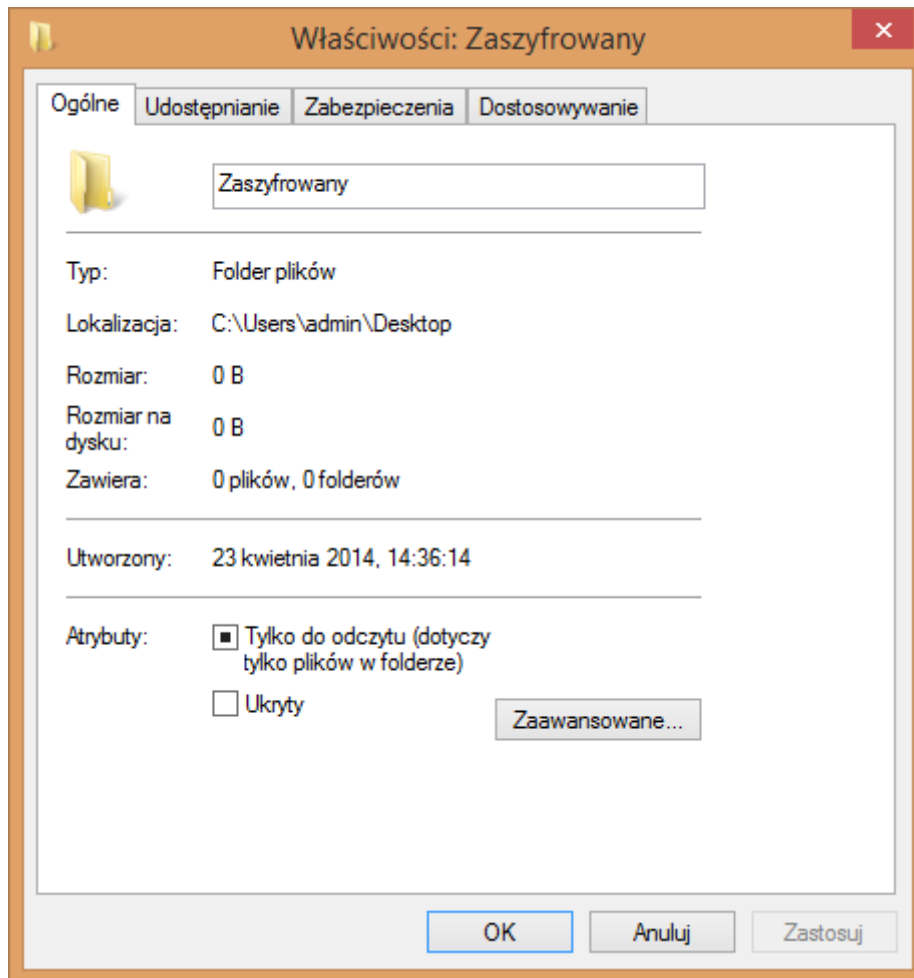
Właściwości: Zaszyfrowany

Ogólne | Udostępnianie | Zabezpieczenia | Dostosowywanie

Zaszyfrowany

Typ: Folder plików

Lokalizacja: C:\Users\admin\Desktop

Rozmiar: 0 B

Rozmiar na dysku: 0 B

Zawiera: 0 plików, 0 folderów

Utworzony: 23 kwietnia 2014, 14:36:14

Atrybuty: Tylko do odczytu (dotyczy tylko plików w folderze)

Ukryty

Zaawansowane...

OK
Anuluj
Zastosuj